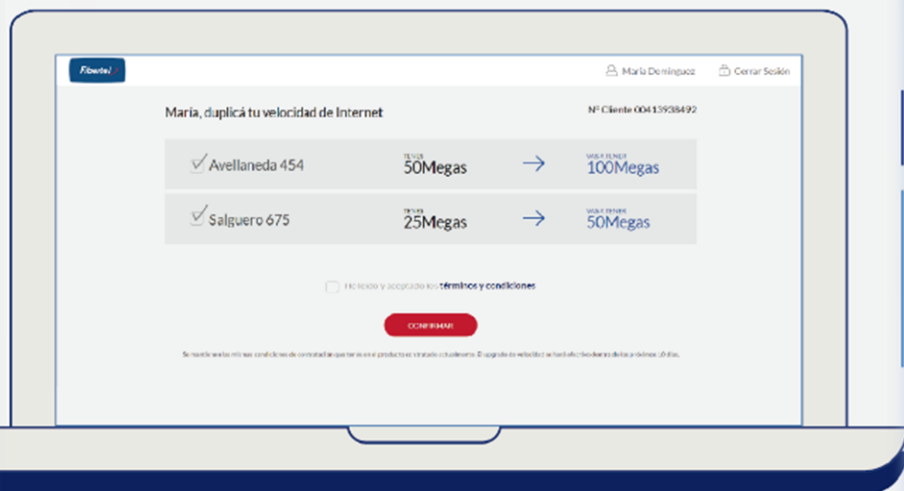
Fibertel

Maria Dominguez

Cerrar Sesión

Maria, duplicá tu velocidad de Internet

Nº Cliente 00413938492

| | | | |
|---|---|---|---|
| Avellaneda 454 | TENÉS 50Megas | → | VAS A TENER 100Megas |
| Salguero 675 | TENÉS 25Megas | → | VAS A TENER 50Megas |

He leído y aceptado los términos y condiciones

CONFIRMAR

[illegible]